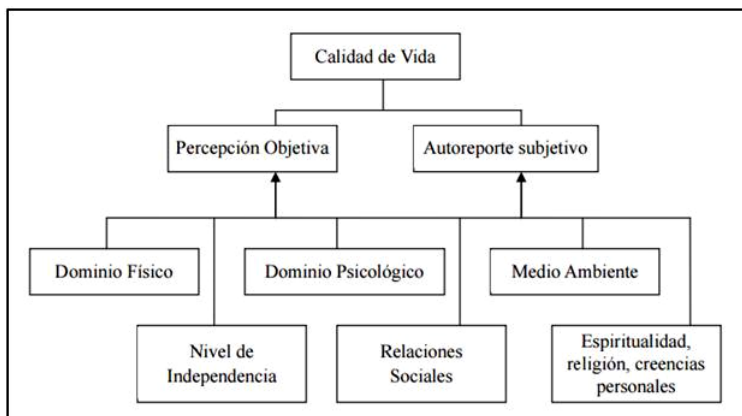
Calidad de Vida

Percepción Objetiva

Autoreporte subjetivo

Dominio Físico

Dominio Psicológico

Medio Ambiente

Nivel de Independencia

Relaciones Sociales

Espiritualidad, religión, creencias personales